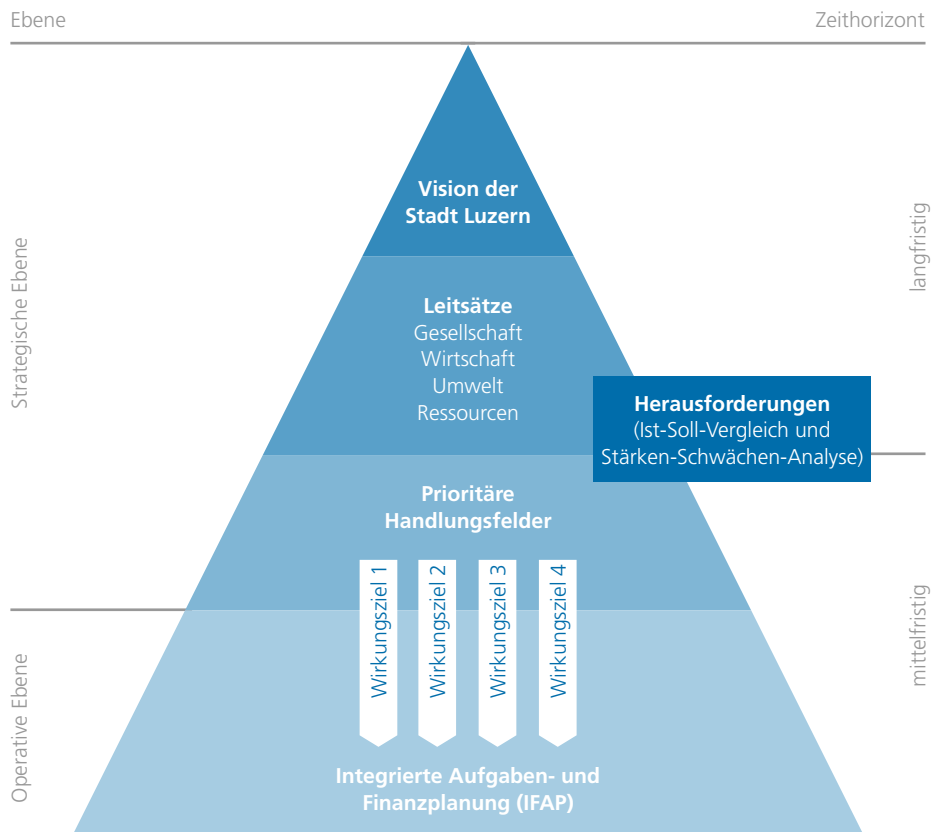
Ebene

Zeithorizont

Strategische Ebene

Vision der Stadt Luzern

langfristig

Leitsätze
Gesellschaft
Wirtschaft
Umwelt
Ressourcen

Herausforderungen
(Ist-Soll-Vergleich und Stärken-Schwächen-Analyse)

Prioritäre Handlungsfelder

Wirkungsziel 1

Wirkungsziel 2

Wirkungsziel 3

Wirkungsziel 4

mittelfristig

Operative Ebene

Integrierte Aufgaben- und Finanzplanung (IFAP)